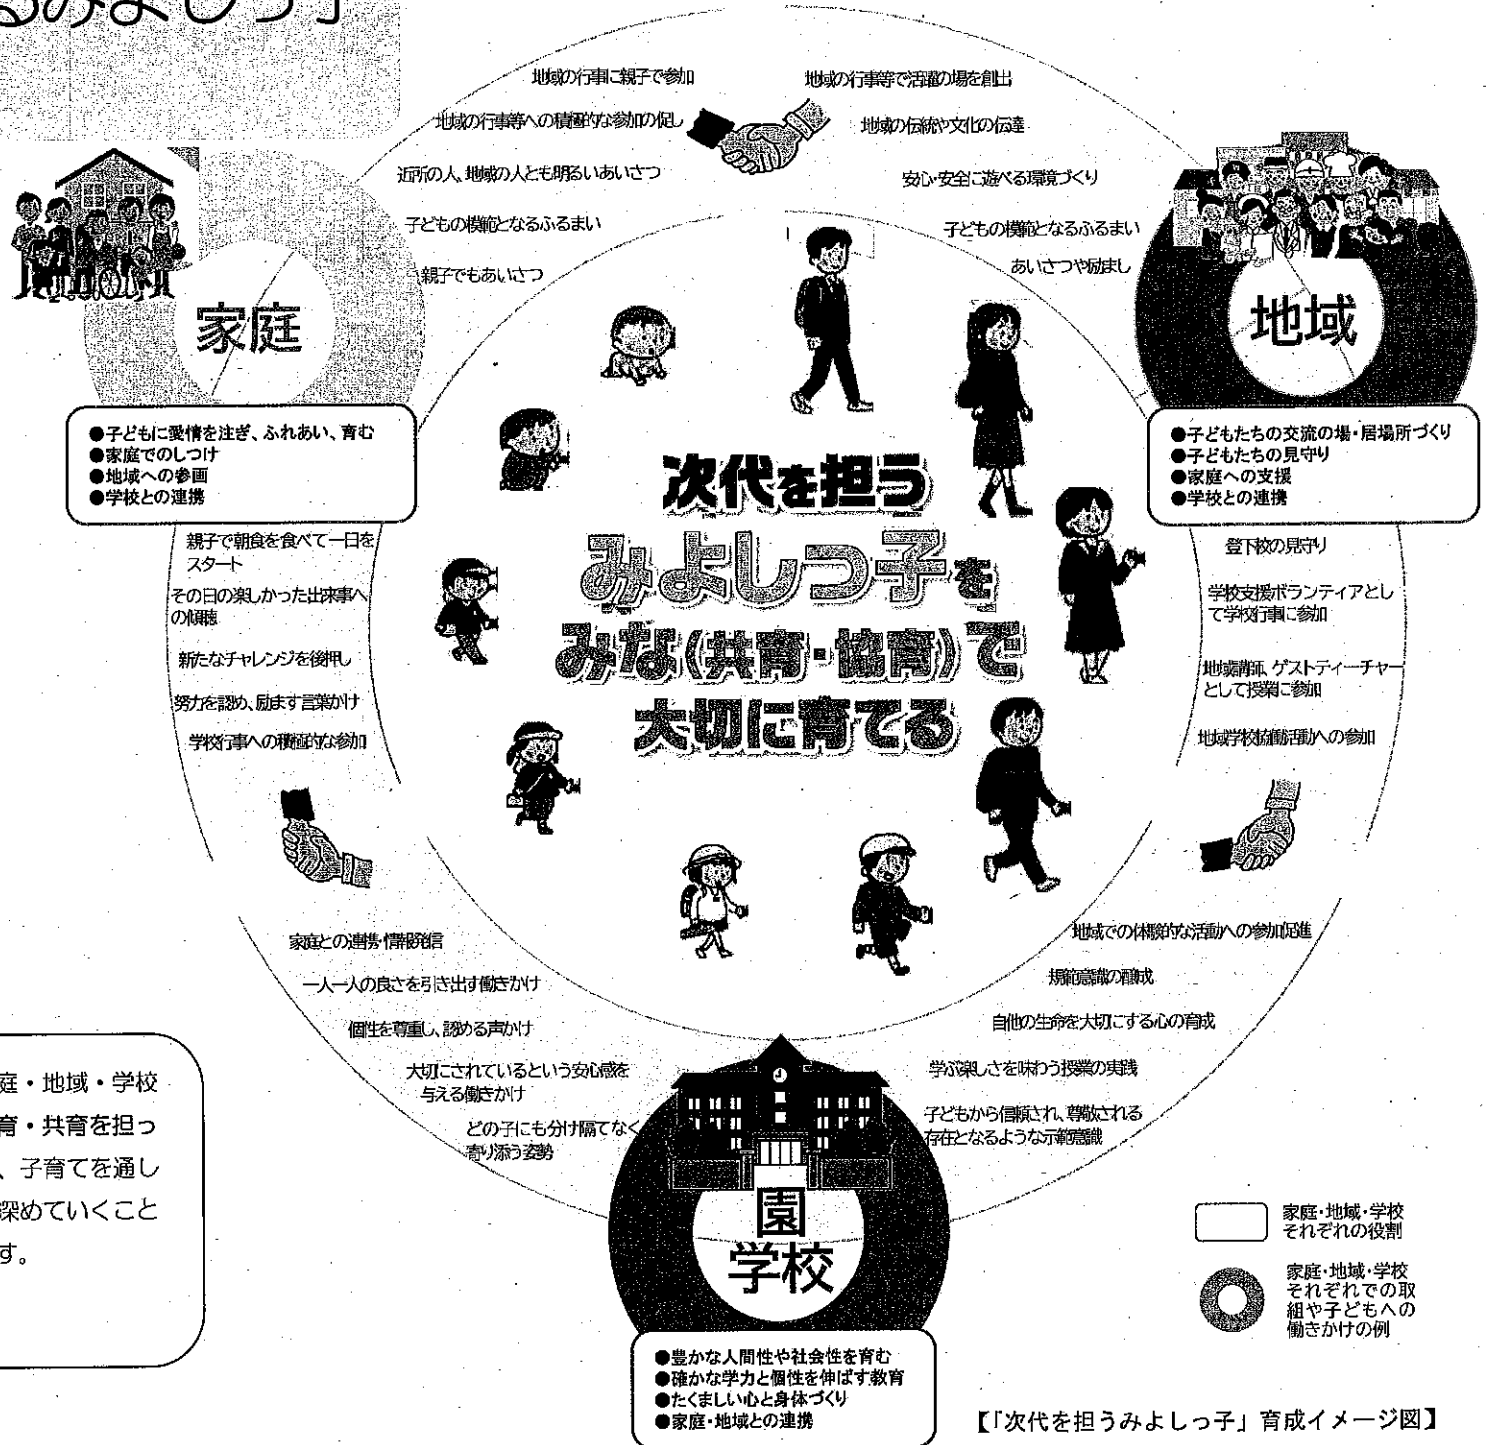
るみよしっ子」

地域の行事に親子で参加

地域の行事等で活躍の場を創出

地域の行事等への積極的な参加の促し

地域の伝統や文化の伝達

近所の人、地域の人とも明るいあいさつ

安心・安全に遊べる環境づくり

子どもの模範となるふるまい

子どもの模範となるふるまい

親子でもあいさつ

あいさつや励まし

家庭

地域

●子どもに愛情を注ぎ、ふれあい、育む
●家庭でのしつけ
●地域への参画
●学校との連携

●子どもたちの交流の場・居場所づくり
●子どもたちの見守り
●家庭への支援
●学校との連携

次代を担う
みよしっ子を
みな(共育・協育)で
大切に育てる

親子で朝食を食べて一日をスタート

その日の楽しかった出来事への傾聴

新たなチャレンジを後押し

努力を認め、励ます言葉かけ

学校行事への積極的な参加

登下校の見守り

学校支援ボランティアとして学校行事に参加

地域講師、ゲストティーチャーとして授業に参加

地域学校協働活動への参加

家庭との連携・情報発信

一人一人の良さを引き出す働きかけ

個性を尊重し、認める声かけ

大切にされているという安心感を与える働きかけ

どの子にも分け隔てなく寄り添う姿勢

地域での体験的な活動への参加促進

規範意識の醸成

自他の生命を大切にする心の育成

学ぶ楽しさを味わう授業の実践

子どもから信頼され、尊敬される存在となるような示範意識

庭・地域・学校
育・共育を担っ
、子育てを通し
深めていくこと
す。

園
学校

●豊かな人間性や社会性を育む
●確かな学力と個性を伸ばす教育
●たくましい心と身体づくり
●家庭・地域との連携

家庭・地域・学校それぞれの役割

家庭・地域・学校それぞれでの取組や子どもへの働きかけの例

【「次代を担うみよしっ子」育成イメージ図】